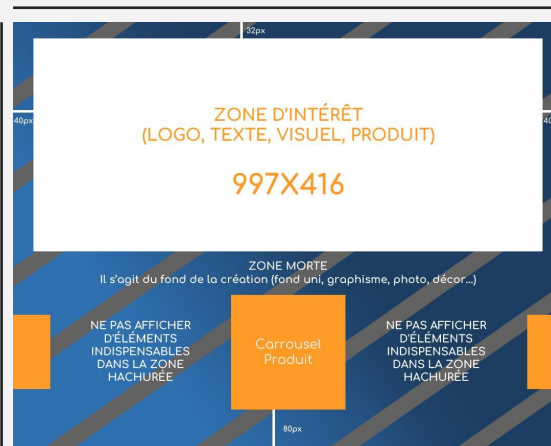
32px

40px

40

ZONE D'INTÉRÊT
(LOGO, TEXTE, VISUEL, PRODUIT)

997X416

ZONE MORTE
Il s'agit du fond de la création (fond uni, graphisme, photo, décor...)

NE PAS AFFICHER D'ÉLÉMENTS INDISPENSABLES DANS LA ZONE HACHURÉE

Carrousel Produit

NE PAS AFFICHER D'ÉLÉMENTS INDISPENSABLES DANS LA ZONE HACHURÉE

80px